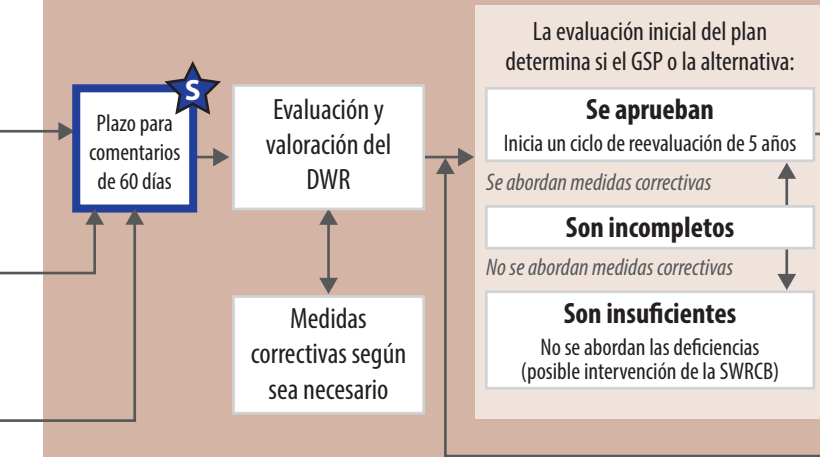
S

Plazo para comentarios de 60 días

Evaluación y valoración del DWR

Medidas correctivas según sea necesario

La evaluación inicial del plan determina si el GSP o la alternativa:

Se aprueban
Inicia un ciclo de reevaluación de 5 años

Se abordan medidas correctivas

Son incompletos

No se abordan medidas correctivas

Son insuficientes
No se abordan las deficiencias (posible intervención de la SWRCB)